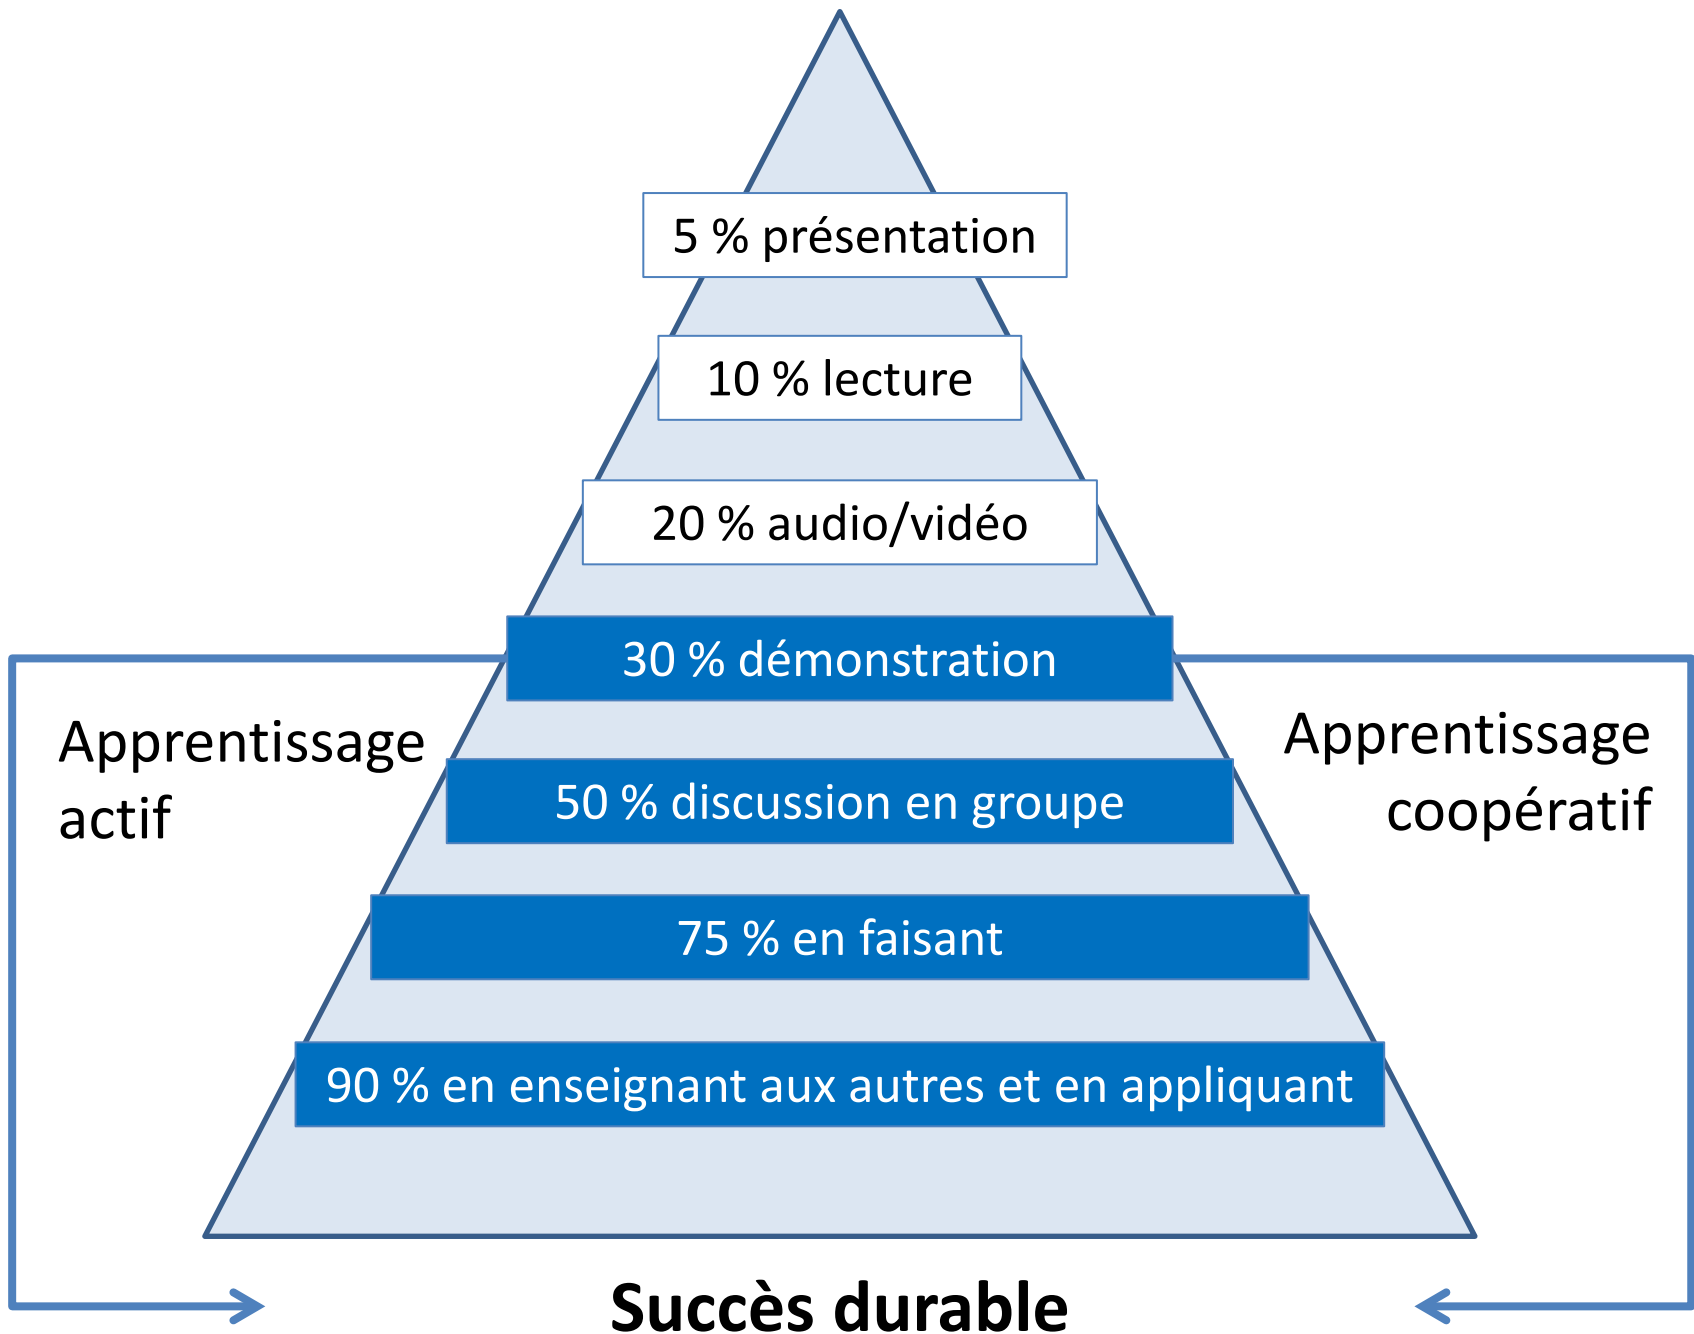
5 % présentation

10 % lecture

20 % audio/vidéo

30 % démonstration

Apprentissage actif

Apprentissage coopératif

50 % discussion en groupe

75 % en faisant

90 % en enseignant aux autres et en appliquant

Succès durable